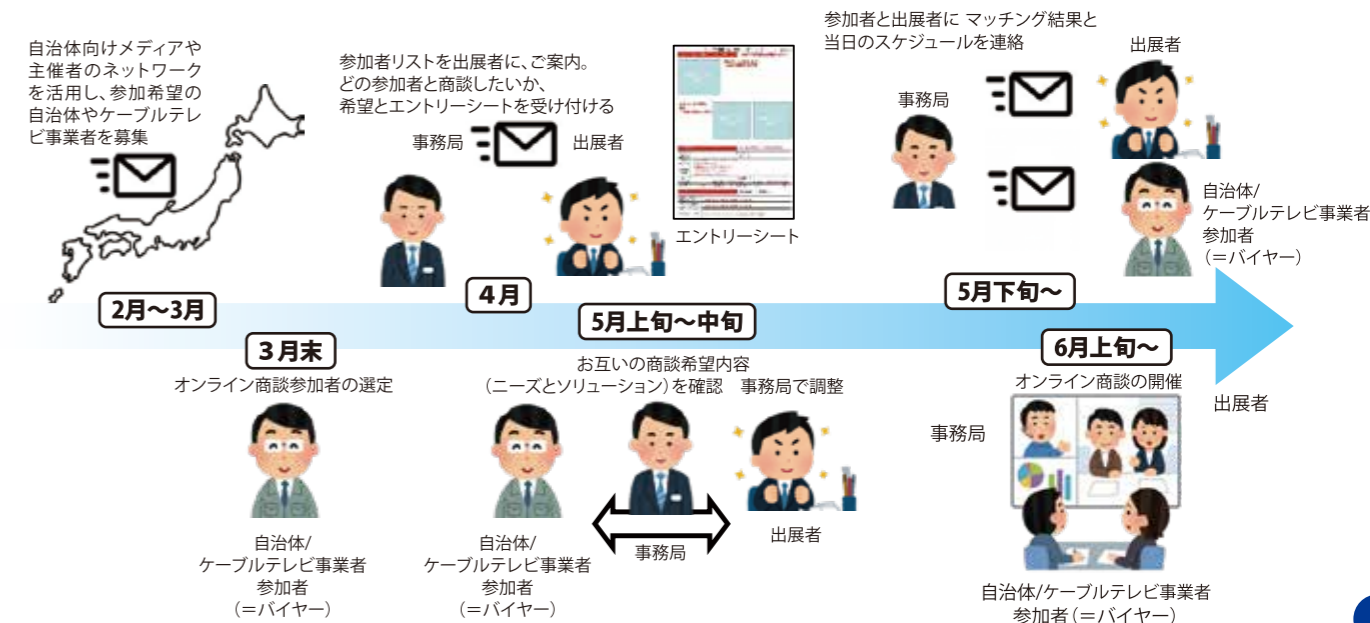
自治体向けメディアや主催者のネットワークを活用し、参加希望の自治体やケーブルテレビ事業者を募集

2月〜3月

3月末

オンライン商談参加者の選定

自治体/
ケーブルテレビ事業者
参加者
(=バイヤー)

参加者リストを出展者に、ご案内。
どの参加者と商談したいか、
希望とエントリーシートを受け付ける

事務局

出展者

エントリーシート

4月

5月上旬〜中旬

お互いの商談希望内容
(ニーズとソリューション)を確認

事務局で調整

自治体/
ケーブルテレビ事業者
参加者
(=バイヤー)

事務局

出展者

参加者と出展者に マッチング結果と
当日のスケジュールを連絡

事務局

出展者

自治体/
ケーブルテレビ事業者
参加者
(=バイヤー)

5月下旬〜

6月上旬〜

オンライン商談の開催

事務局

出展者

自治体/ケーブルテレビ事業者
参加者(=バイヤー)